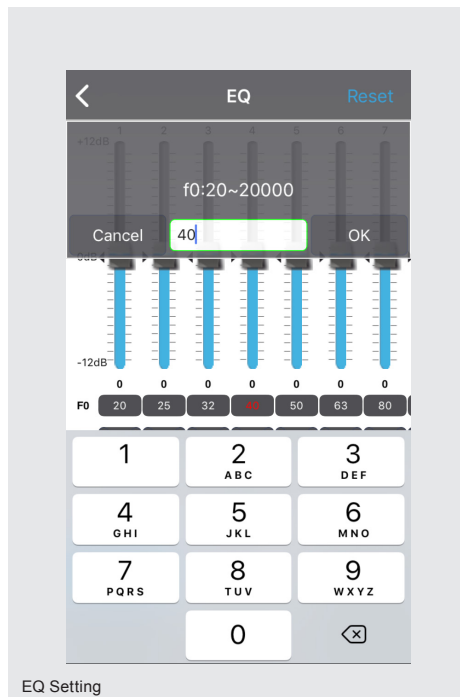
EQ

Reset

1 2 3 4 5 6 7

+12dB

f0:20~20000

Cancel

40

OK

0dB

-12dB

| | | | | | | | |
|---|---|---|---|---|---|---|---|
| | 0 | 0 | 0 | 0 | 0 | 0 | 0 |
| F0 | 20 | 25 | 32 | 40 | 50 | 63 | 80 |

1
2 ABC
3 DEF
4 GHI
5 JKL
6 MNO
7 PQRS
8 TUV
9 WXYZ
0

EQ Setting